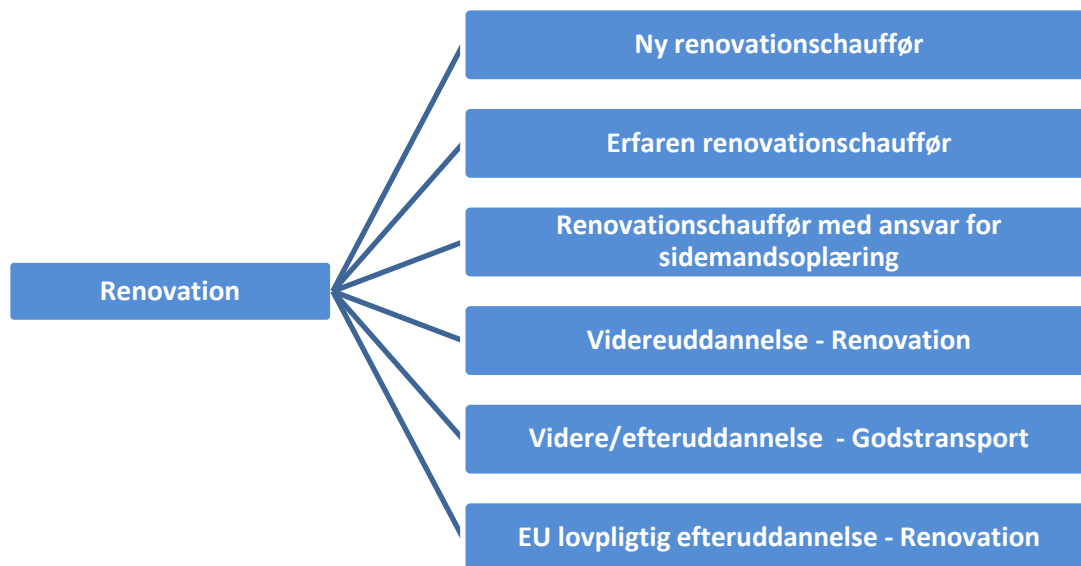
Renovation

Ny renovationschauffør

Erfaren renovationschauffør

Renovationschauffør med ansvar for sidemandsoplæring

Videreuddannelse - Renovation

Videre/efteruddannelse - Godstransport

EU lovpligtig efteruddannelse - Renovation